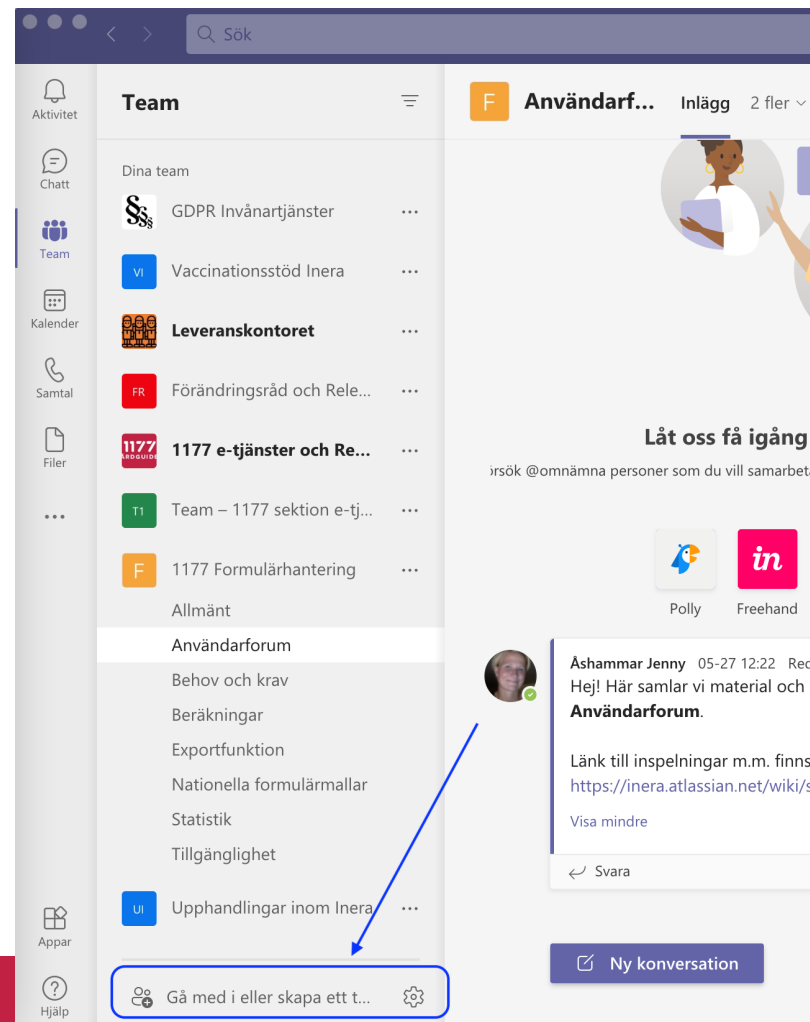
Sök

Aktivitet
Chatt
Team
Kalender
Samtal
Filer
...
Appar
Hjälp

Team

Dina team
GDPR Invånartjänster ...
VI Vaccinationsstöd Inera ...
Leveranskontoret ...
FR Förändringsråd och Rele... ...
1177 e-tjänster och Re... ...
T1 Team – 1177 sektion e-tj... ...
F 1177 Formulärhantering ...
Allmänt
Användarforum
Behov och krav
Beräkningar
Exportfunktion
Nationella formulärmallar
Statistik
Tillgänglighet
UI Upphandlingar inom Inera ...

Gå med i eller skapa ett t...

F Användarf... Inlägg 2 fler

Låt oss få igång
örsök @omnämna personer som du vill samarbeta

Polly
Freehand

Åshammar Jenny 05-27 12:22 Red
Hej! Här samlar vi material och
Användarforum.

Länk till inspelningar m.m. finns
https://inera.atlassian.net/wiki/s

Visa mindre

Svara

Ny konversation